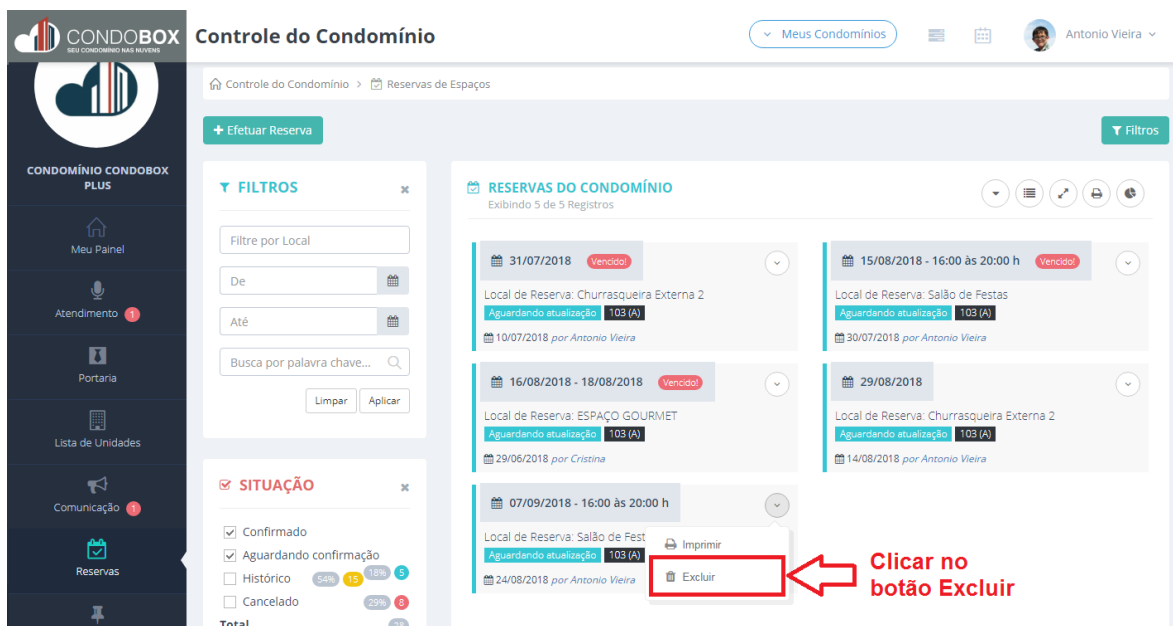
CONDOBOX
SEU CONDOMÍNIO NAS NUVENS

Controle do Condomínio

Meus Condomínios

Antonio Vieira

CONDOMÍNIO CONDOBOX PLUS

Meu Painel

Atendimento 1

Portaria

Lista de Unidades

Comunicação 1

Reservas

Controle do Condomínio > Reservas de Espaços

+ Efetuar Reserva

Filtros

FILTROS

Filtre por Local

De

Até

Busca por palavra chave...

Limpar Aplicar

SITUAÇÃO

Confirmado

Aguardando confirmação

Histórico 54% 15 18% 5

Cancelado 29% 8

Total 28

RESERVAS DO CONDOMÍNIO
Exibindo 5 de 5 Registros

31/07/2018 Vencido!
Local de Reserva: Churrasqueira Externa 2
Aguardando atualização 103 (A)
10/07/2018 por Antonio Vieira

15/08/2018 - 16:00 às 20:00 h Vencido!
Local de Reserva: Salão de Festas
Aguardando atualização 103 (A)
30/07/2018 por Antonio Vieira

16/08/2018 - 18/08/2018 Vencido!
Local de Reserva: ESPAÇO GOURMET
Aguardando atualização 103 (A)
29/06/2018 por Cristina

29/08/2018
Local de Reserva: Churrasqueira Externa 2
Aguardando atualização 103 (A)
14/08/2018 por Antonio Vieira

07/09/2018 - 16:00 às 20:00 h
Local de Reserva: Salão de Fest
Aguardando atualização 103 (A)
24/08/2018 por Antonio Vieira

Imprimir

Excluir

Clicar no botão Excluir